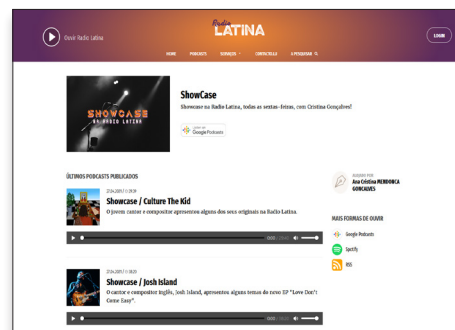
Ouvir Rádio Latina

Rádio LATINA

LOGIN

HOME PODCASTS SERVIÇOS CONTACTE-LA A PESQUISAR

SHOWCASE NA RADIO LATINA

ShowCase

Showcase na Rádio Latina, todas as sextas-feiras, com Cristina Gonçalves!

Google Podcasts

ÚLTIMOS PODCASTS PUBLICADOS

27.04.2017 | 09:39

Showcase / Culture The Kid

O jovem cantor e compositor apresentou alguns dos seus originais na Rádio Latina.

00:00 / 00:00

27.04.2017 | 08:20

Showcase / Josh Island

O cantor e compositor inglês, Josh Island, apresentou alguns temas do novo EP "Love Don't Come Easy".

00:00 / 00:00

Ana Cristina MENDONÇA GONÇALVES

MAIS FORMAS DE OUVIR

Google Podcasts

Spotify

RSS